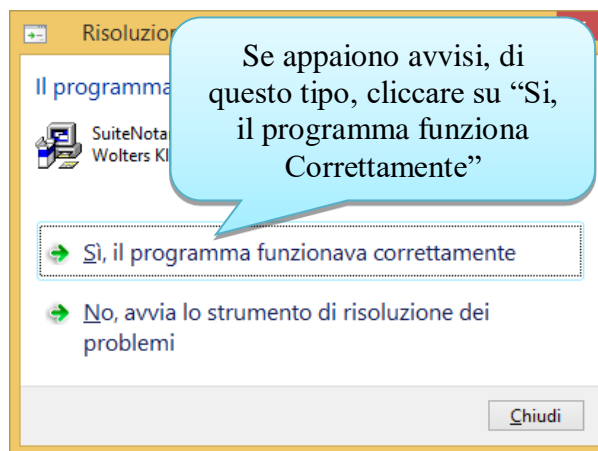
Risoluzio

Il programma

SuiteNota
Wolters Kl

Se appaiono avvisi, di questo tipo, cliccare su “Si, il programma funziona Correttamente”

Sì, il programma funzionava correttamente

No, avvia lo strumento di risoluzione dei problemi

Chiudi